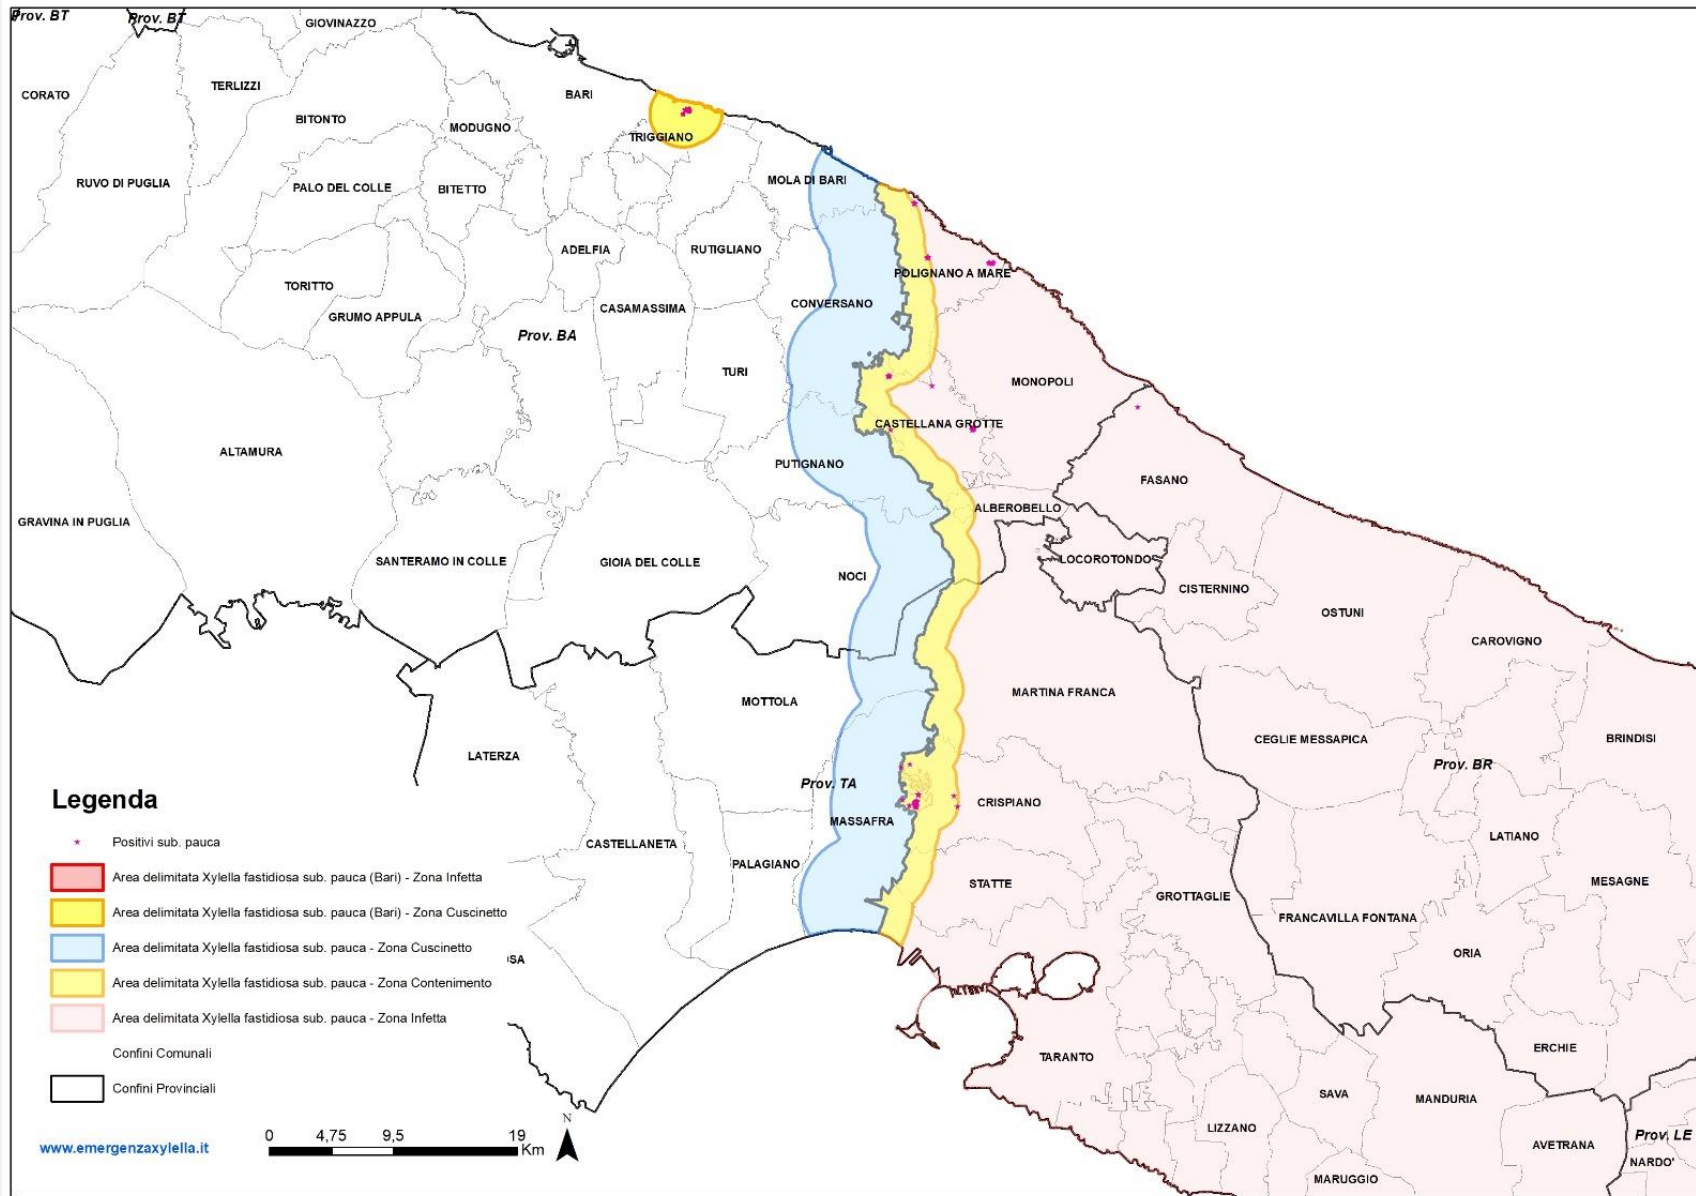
Prov. BT
Prov. BT
GIOVINAZZO
CORATO
TERLIZZI
BITONTO
MODUGNO
BARI
TRIGGIANO
RUVO DI PUGLIA
PALO DEL COLLE
BITETTO
MOLA DI BARI
ADELFIA
RUTIGLIANO
POLIGNANO A MARE
TORITTO
GRUMO APPULA
CASAMASSIMA
CONVERSANO
Prov. BA
TURI
MONOPOLI
CASTELLANA GROTTE
ALTAMURA
PUTIGNANO
FASANO
ALBEROBELLO
GRAVINA IN PUGLIA
LOCOROTONDO
SANTERAMO IN COLLE
GIOIA DEL COLLE
NOCI
CISTERNINO
OSTUNI
CAROVIGNO
MARTINA FRANCA
MOTTOLA
LATERZA
CEGLIE MESSAPICA
BRINDISI
Prov. BR
Prov. TA
CRISPIANO
MASSAFRA
CASTELLANETA
LATIANO
PALAGIANO
STATTE
MESAGNE
GROTTAGLIE
FRANCAVILLA FONTANA
ORIA
SA
TARANTO
ERCHIE
SAVA
MANDURIA
LIZZANO
AVETRANA
Prov. LE
NARDO'
MARUGGIO

Legenda
Positivi sub. pauca
Area delimitata Xylella fastidiosa sub. pauca (Bari) - Zona Infetta
Area delimitata Xylella fastidiosa sub. pauca (Bari) - Zona Cuscinetto
Area delimitata Xylella fastidiosa sub. pauca - Zona Cuscinetto
Area delimitata Xylella fastidiosa sub. pauca - Zona Contenimento
Area delimitata Xylella fastidiosa sub. pauca - Zona Infetta
Confini Comunali
Confini Provinciali

www.emergenzaxylella.it
0 4,75 9,5 19 Km
N